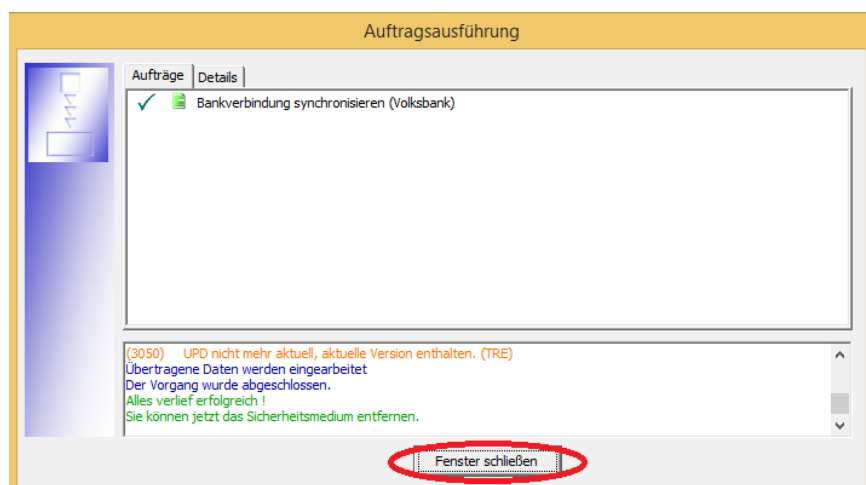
Auftragsausführung

Aufträge | Details

Bankverbindung synchronisieren (Volksbank)

(3050) UPD nicht mehr aktuell, aktuelle Version enthalten. (TRE)
Übertragene Daten werden eingearbeitet
Der Vorgang wurde abgeschlossen.
Alles verlief erfolgreich !
Sie können jetzt das Sicherheitsmedium entfernen.

Fenster schließen